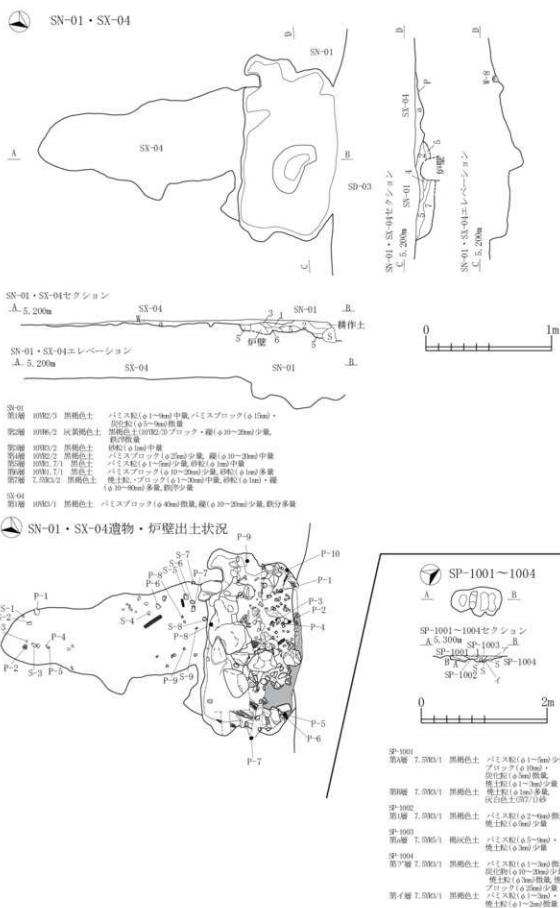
SN-01・SX-04

D

SN-01

A

SX-04

B

SD-03

C

D

SX-04

P

SN-01

炉壁

SN-01・SX-04セクション

C 5.200m

D

W-8

SN-01・SX-04エレベーション

C 5.200m

SN-01・SX-04セクション

A 5.200m

SX-04

SN-01

B

耕作土

炉壁

SN-01・SX-04エレベーション

A 5.200m

SX-04

SN-01

B

0

1m

SN-01
第1層 10YR2/3 黒褐色土 パミス粒(φ1~9mm)中量,パミスブロック(φ15mm)・炭化粒(φ5~9mm)微量
第2層 10YR6/2 灰黄褐色土 黒褐色土(10YR2/3)ブロック・礫(φ10~20mm)少量,鉄滓微量
第3層 10YR3/2 黒褐色土 砂粒(φ1mm)中量
第4層 10YR2/2 黒褐色土 パミスブロック(φ25mm)少量,礫(φ10~20mm)中量
第5層 10YR1.7/1 黒色土 パミス粒(φ1~5mm)少量,砂粒(φ1mm)中量
第6層 10YR1.7/1 黒色土 パミスブロック(φ10~20mm)少量,砂粒(φ1mm)多量
第7層 7.5YR3/2 黒褐色土 焼土粒・ブロック(φ1~30mm)中量,砂粒(φ1mm)・礫(φ10~60mm)多量,鉄滓少量

SX-04
第1層 10YR3/1 黒褐色土 パミスブロック(φ40mm)微量,礫(φ10~20mm)少量,鉄分多量

SN-01・SX-04遺物・炉壁出土状況

P-9

P-10

P-1

P-3

P-2

P-4

S-7

P-8

P-6

S-6

P-7

S-1

S-2

P-1

P-4

S-4

S-8

P-8

P-9

S-9

P-2

S-3

P-5

P-5

P-6

P-7

SP-1001~1004

A

B

SP-1001~1004セクション

A 5.300m

SP-1001

SP-1003

B

SP-1004

SP-1002

0

2m

SP-1001
第A層 7.5YR3/1 黒褐色土 パミス粒(φ1~5mm)少量,ブロック(φ10mm)・炭化粒(φ5mm)微量,焼土粒(φ1~3mm)少量
第B層 7.5YR3/1 黒褐色土 焼土粒(φ1mm)多量,灰白色土(5Y7/1)砂

SP-1002
第1層 7.5YR3/1 黒褐色土 パミス粒(φ2~6mm)微量,焼土粒(φ5mm)少量

SP-1003
第a層 7.5YR5/1 褐灰色土 パミス粒(φ5~9mm)・焼土粒(φ3mm)少量

SP-1004
第ア層 7.5YR3/1 黒褐色土 パミス粒(φ1~3mm)微量,炭化物(φ10~20mm)少量,焼土粒(φ3mm)微量,焼土ブロック(φ25mm)少量
第イ層 7.5YR3/1 黒褐色土 パミス粒(φ1~3mm)・焼土粒(φ1~2mm)微量